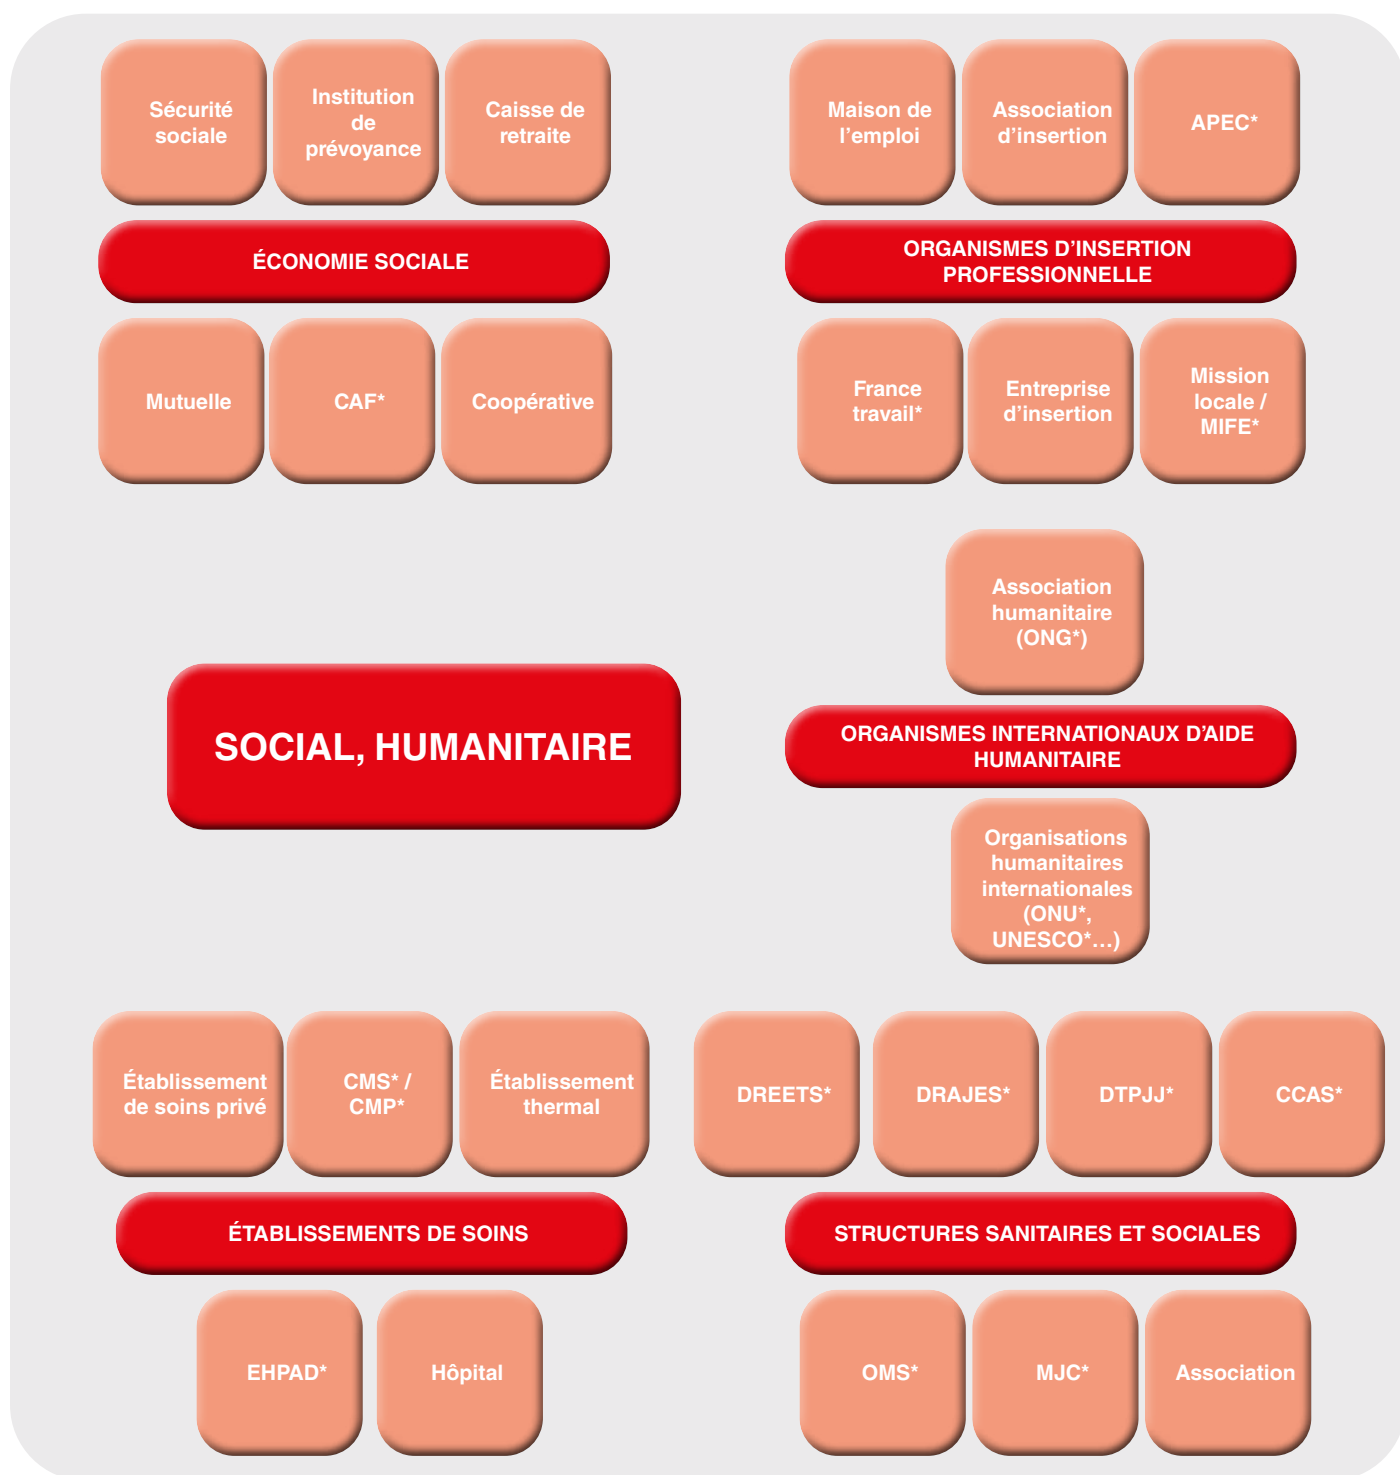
Sécurité sociale

Institution de prévoyance

Caisse de retraite

ÉCONOMIE SOCIALE

Mutuelle

CAF*

Coopérative

Maison de l'emploi

Association d'insertion

APEC*

ORGANISMES D'INSERTION PROFESSIONNELLE

France travail*

Entreprise d'insertion

Mission locale / MIFE*

Association humanitaire (ONG*)

ORGANISMES INTERNATIONAUX D'AIDE HUMANITAIRE

Organisations humanitaires internationales (ONU*, UNESCO*...)

SOCIAL, HUMANITAIRE

Établissement de soins privé

CMS* / CMP*

Établissement thermal

ÉTABLISSEMENTS DE SOINS

EHPAD*

Hôpital

DREETS*

DRAJES*

DTPJJ*

CCAS*

STRUCTURES SANITAIRES ET SOCIALES

OMS*

MJC*

Association